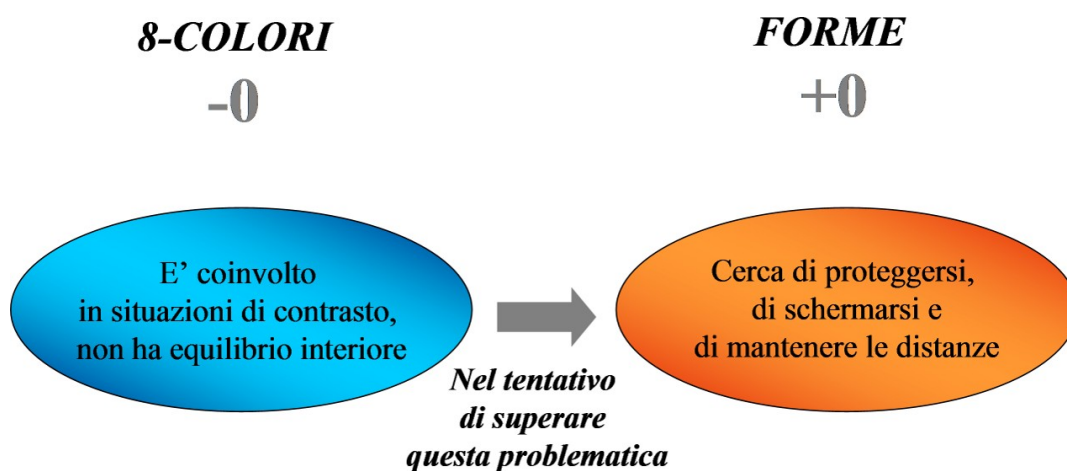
8-COLORI

-0

FORME

+0

E’ coinvolto in situazioni di contrasto, non ha equilibrio interiore

Nel tentativo di superare questa problematica

Cerca di proteggersi, di schermarsi e di mantenere le distanze